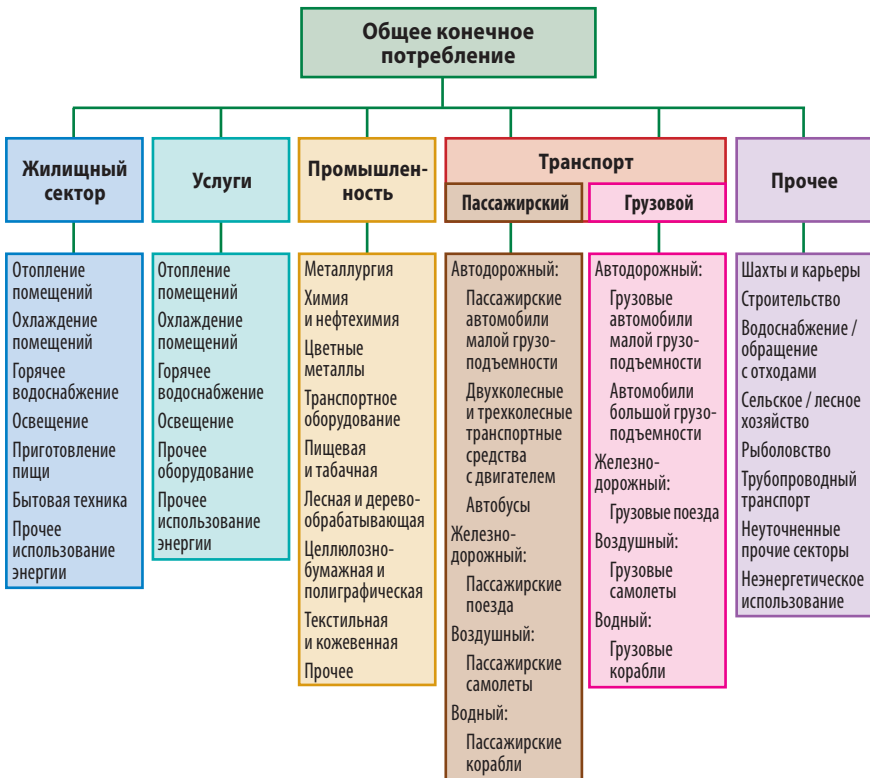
Общее конечное потребление

Жилищный сектор

Отопление помещений
Охлаждение помещений
Горячее водоснабжение
Освещение
Приготовление пищи
Бытовая техника
Прочее использование энергии

Услуги

Отопление помещений
Охлаждение помещений
Горячее водоснабжение
Освещение
Прочее оборудование
Прочее использование энергии

Промышленность

Металлургия
Химия и нефтехимия
Цветные металлы
Транспортное оборудование
Пищевая и табачная
Лесная и деревообрабатывающая
Целлюлозно-бумажная и полиграфическая
Текстильная и кожевенная
Прочее

Транспорт

Пассажирский

Автодорожный:
Пассажирские автомобили малой грузоподъемности
Двухколесные и трехколесные транспортные средства с двигателем
Автобусы
Железнодорожный:
Пассажирские поезда
Воздушный:
Пассажирские самолеты
Водный:
Пассажирские корабли

Грузовой

Автодорожный:
Грузовые автомобили малой грузоподъемности
Автомобили большой грузоподъемности
Железнодорожный:
Грузовые поезда
Воздушный:
Грузовые самолеты
Водный:
Грузовые корабли

Прочее

Шахты и карьеры
Строительство
Водоснабжение / обращение с отходами
Сельское / лесное хозяйство
Рыболовство
Трубопроводный транспорт
Неуточненные прочие секторы
Неэнергетическое использование